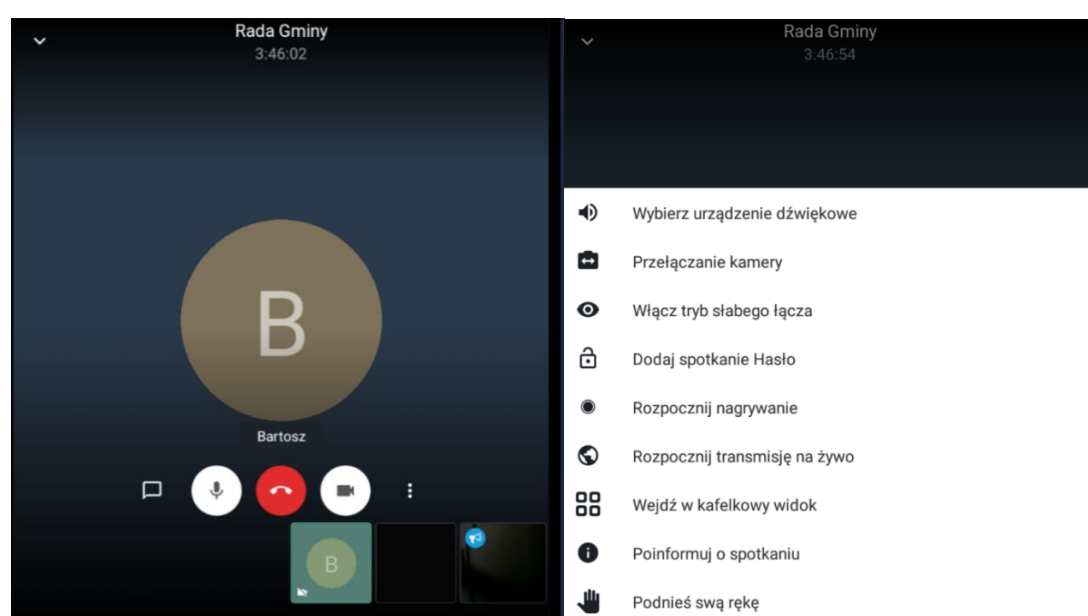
Rada Gminy
3:46:02

B

Bartosz

B

Rada Gminy
3:46:54

Wybierz urządzenie dźwiękowe

Przełączanie kamery

Włącz tryb słabego łącza

Dodaj spotkanie Hasło

Rozpocznij nagrywanie

Rozpocznij transmisję na żywo

Wejdź w kafelkowy widok

Poinformuj o spotkaniu

Podnieś swą rękę